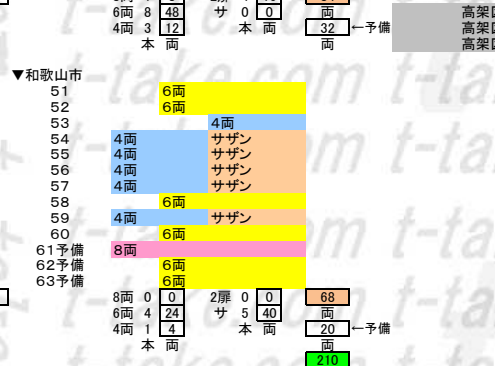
6両 8 48 サ 0 0 両
4両 3 12 本 両 32 ←予備
本 両 本 両 両

高架
高架
高架

▼和歌山市
51 6両
52 6両
53 4両
54 4両 サザン
55 4両 サザン
56 4両 サザン
57 4両 サザン
58 6両
59 4両 サザン
60 6両
61予備 8両
62予備 6両
63予備 6両

8両 0 0 2扉 0 0 68
6両 4 24 サ 5 40 両
4両 1 4 20 ←予備
本 両 両
210

t-take.com